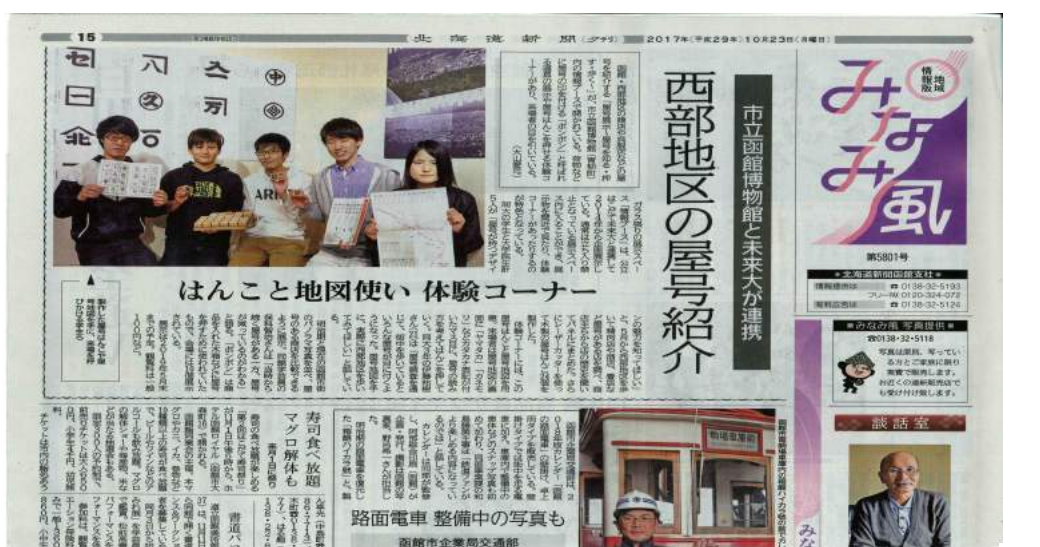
15　北海道新聞　2017年(平成29年)10月23日(月曜日)

市立函館博物館と未来大が連携

西部地区の屋号紹介

はんこと地図使い 体験コーナー

地域情報版 みなみ風

第5801号

北海道新聞函館支社

みなみ風 写真提供

談話室

寿司食べ放題 マグロ解体も

路面電車 整備中の写真も

函館市企業局交通部

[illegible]